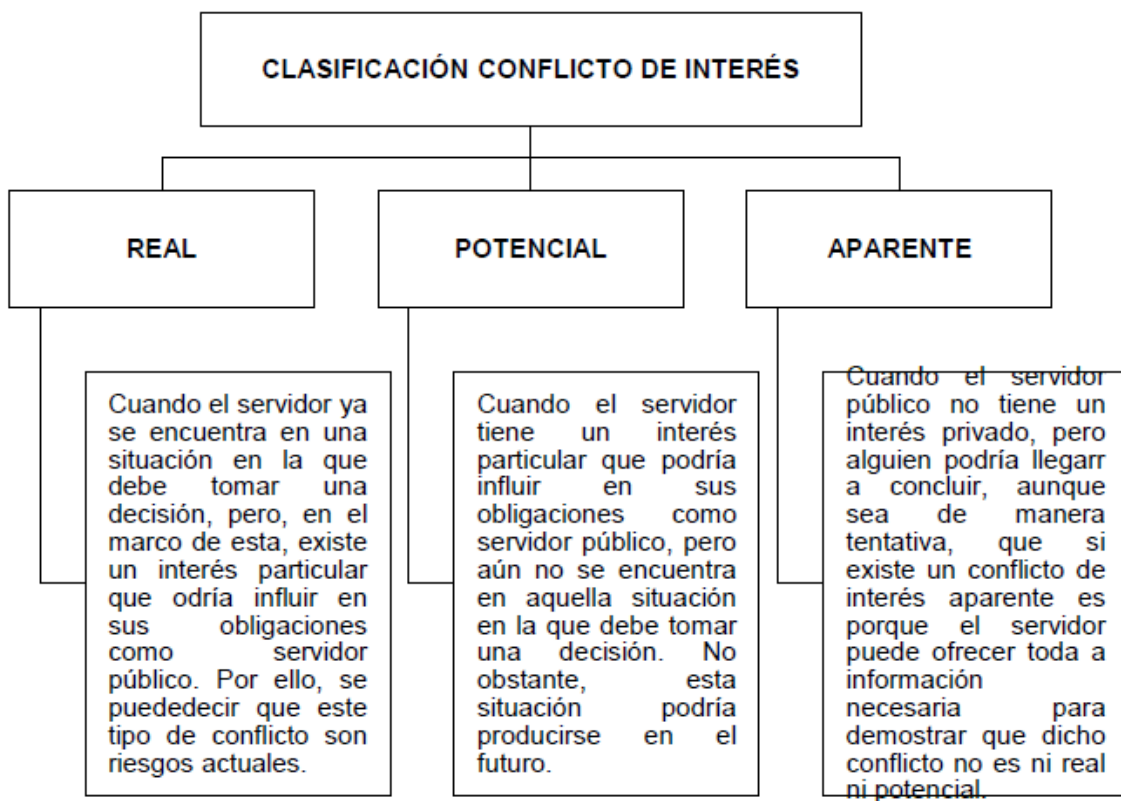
CLASIFICACIÓN CONFLICTO DE INTERÉS

REAL

POTENCIAL

APARENTE

Cuando el servidor ya se encuentra en una situación en la que debe tomar una decisión, pero, en el marco de esta, existe un interés particular que odría influir en sus obligaciones como servidor público. Por ello, se puededecir que este tipo de conflicto son riesgos actuales.

Cuando el servidor tiene un interés particular que podría influir en sus obligaciones como servidor público, pero aún no se encuentra en aquella situación en la que debe tomar una decisión. No obstante, esta situación podría producirse en el futuro.

Cuando el servidor público no tiene un interés privado, pero alguien podría llegarr a concluir, aunque sea de manera tentativa, que si existe un conflicto de interés aparente es porque el servidor puede ofrecer toda a información necesaria para demostrar que dicho conflicto no es ni real ni potencial.